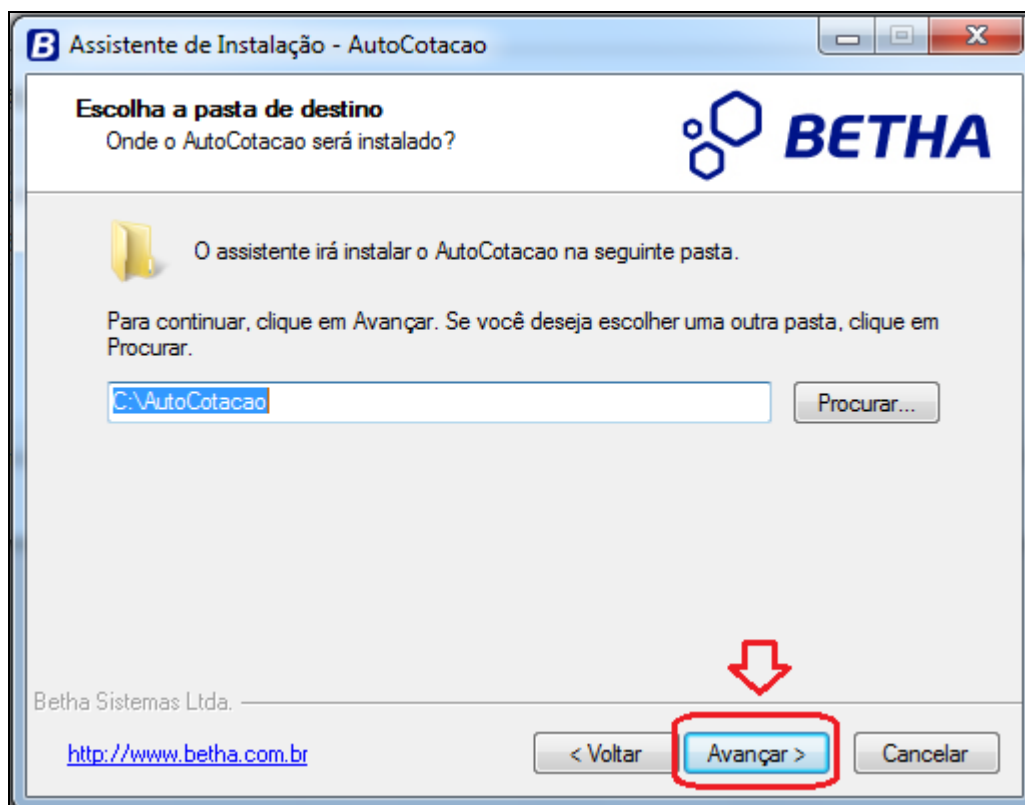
Assistente de Instalação - AutoCotacao

Escolha a pasta de destino
Onde o AutoCotacao será instalado?

BETHA

O assistente irá instalar o AutoCotacao na seguinte pasta.

Para continuar, clique em Avançar. Se você deseja escolher uma outra pasta, clique em Procurar.

C:\AutoCotacao

Procurar...

Betha Sistemas Ltda.

http://www.betha.com.br

< Voltar

Avançar >

Cancelar